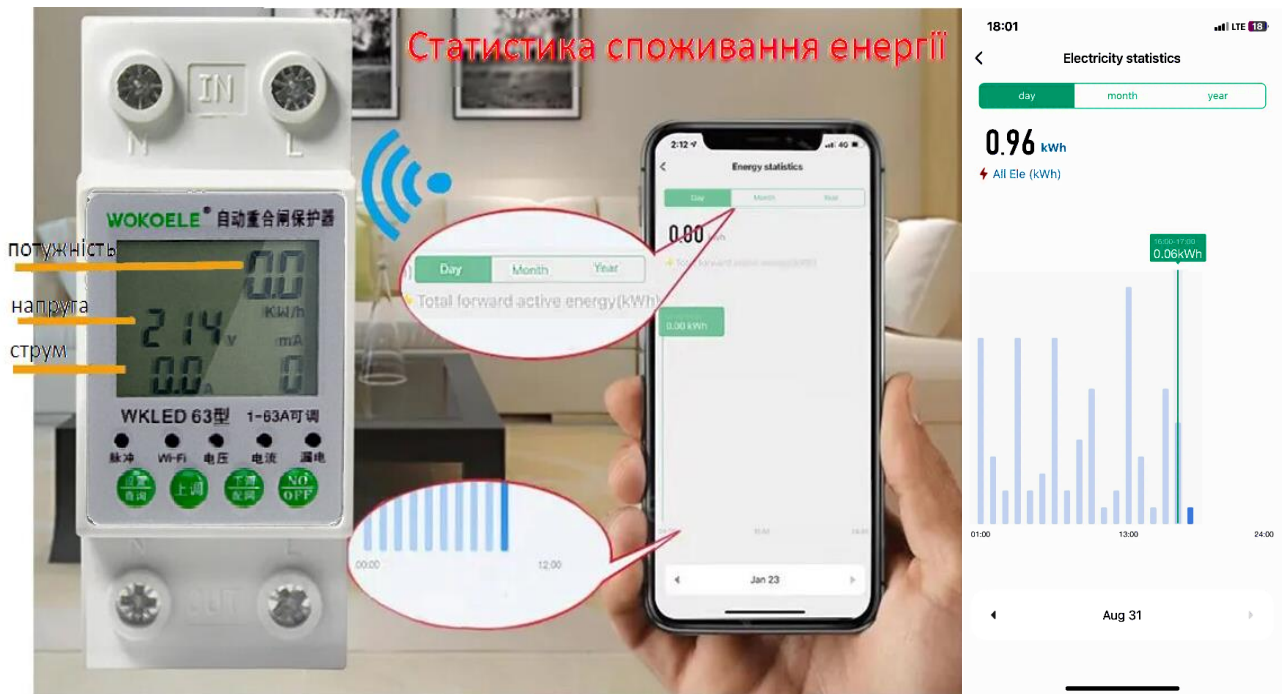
Статистика споживання енергії

IN
N L
WOKOELE 自动重合闸保护器
потужність
0.0
KW/h
напруга
214 V
mA
струм
0.0 A
0
WKLED 63型 1-63A可调
脉冲 Wi-Fi 电压 电流 漏电
查询 上调 下调 配网 NO OFF
N L
OUT

Day Month Year
Total forward active energy(kWh)
00:00 12:00

2:12 4G
Energy statistics
Day Month Year
0.00 kWh
Total forward active energy(kWh)
0.00 kWh
Jan 23

18:01 LTE 18
Electricity statistics
day month year
0.96 kWh
All Ele (kWh)
16:00-17:00
0.06kWh
01:00 13:00 24:00
Aug 31